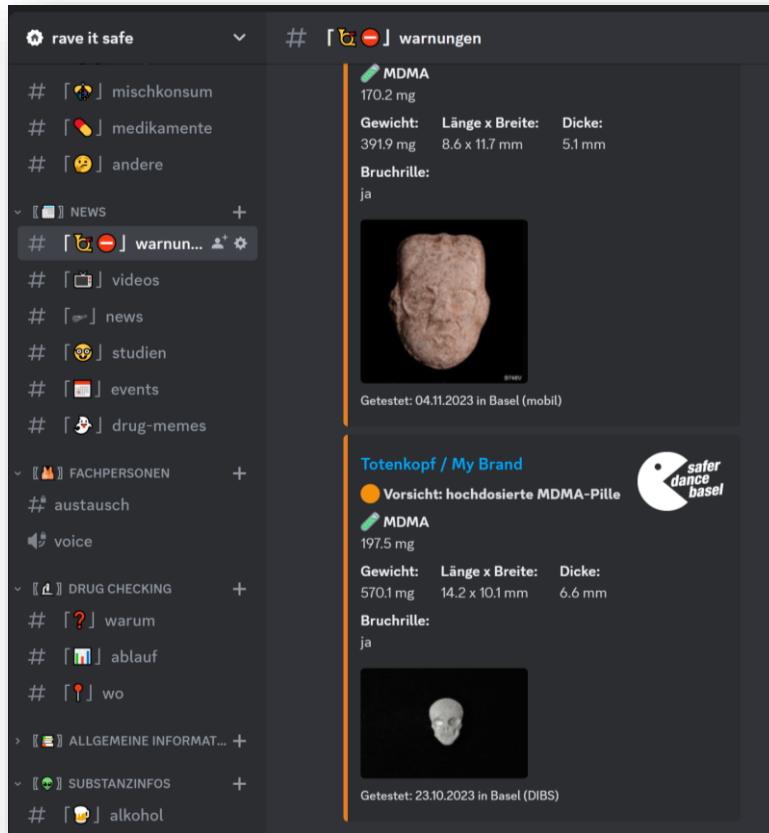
rave it safe

# 「」 mischkonsum
# 「」 medikamente
# 「」 andere
【】 NEWS
# 「」 warnun...
# 「」 videos
# 「」 news
# 「」 studien
# 「」 events
# 「」 drug-memes
【】 FACHPERSONEN
# austausch
voice
【】 DRUG CHECKING
# 「」 warum
# 「」 ablauf
# 「」 wo
【】 ALLGEMEINE INFORMAT...
【】 SUBSTANZINFOS
# 「」 alkohol

# 「」 warnungen

MDMA
170.2 mg
Gewicht: 391.9 mg
Länge x Breite: 8.6 x 11.7 mm
Dicke: 5.1 mm
Bruchrille:
ja

Getestet: 04.11.2023 in Basel (mobil)

Totenkopf / My Brand
safer dance basel
Vorsicht: hochdosierte MDMA-Pille
MDMA
197.5 mg
Gewicht: 570.1 mg
Länge x Breite: 14.2 x 10.1 mm
Dicke: 6.6 mm
Bruchrille:
ja

Getestet: 23.10.2023 in Basel (DIBS)